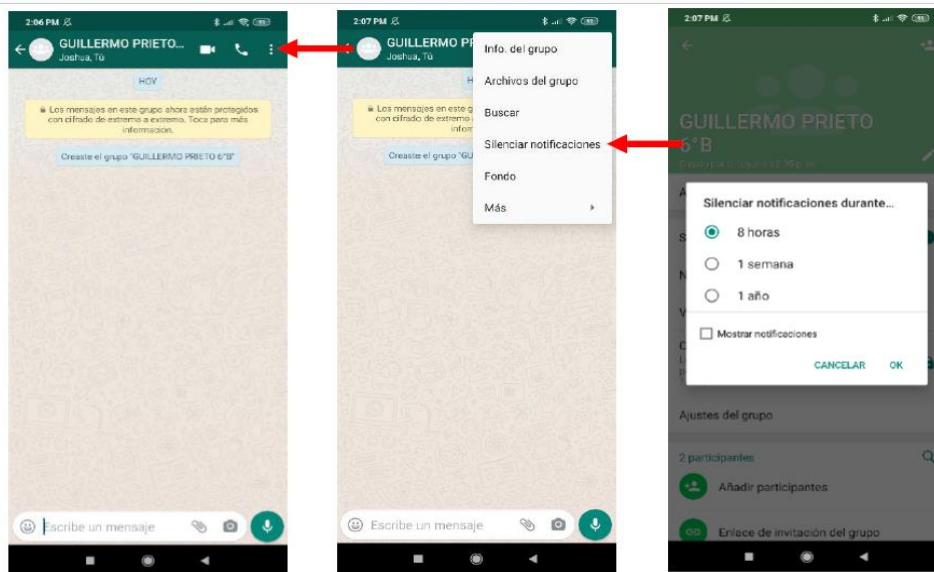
2:06 PM

GUILLERMO PRIETO...
Joshua, Tú

HOY

Los mensajes en este grupo ahora están protegidos con cifrado de extremo a extremo. Toca para más información.

Creaste el grupo "GUILLERMO PRIETO 6°B"

Escribe un mensaje

2:07 PM

GUILLERMO P
Joshua, Tú

Los mensajes en este g con cifrado de extremo a inform

Creaste el grupo "GU

Info. del grupo
Archivos del grupo
Buscar
Silenciar notificaciones
Fondo
Más

Escribe un mensaje

2:07 PM

GUILLERMO PRIETO 6°B

Silenciar notificaciones durante...
8 horas
1 semana
1 año
Mostrar notificaciones
CANCELAR OK

Ajustes del grupo

2 participantes
Añadir participantes
Enlace de invitación del grupo